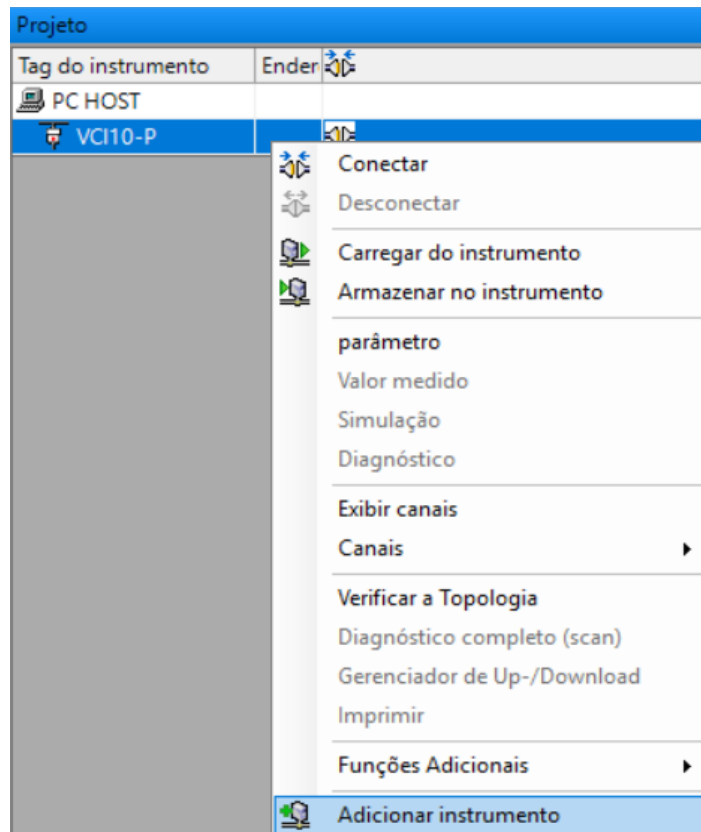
Projeto

| Tag do instrumento | Ender |
|---|---|
| PC HOST | |
| VCI10-P | |

Conectar
Desconectar
Carregar do instrumento
Armazenar no instrumento
parâmetro
Valor medido
Simulação
Diagnóstico
Exibir canais
Canais
Verificar a Topologia
Diagnóstico completo (scan)
Gerenciador de Up-/Download
Imprimir
Funções Adicionais
Adicionar instrumento